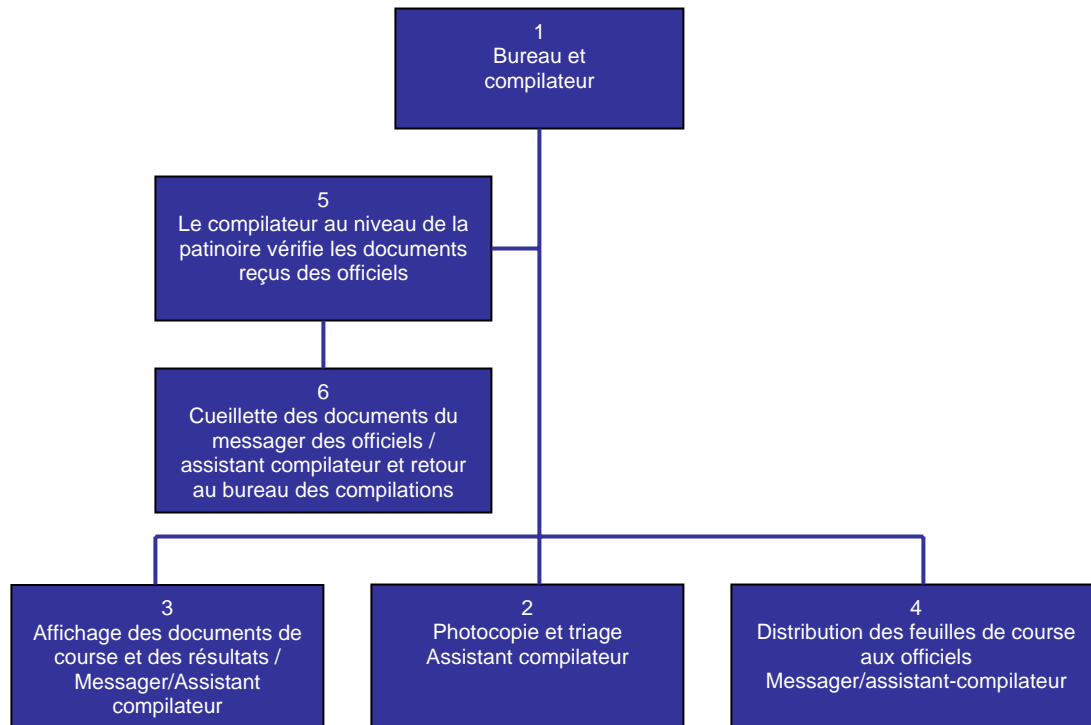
1
Bureau et compilateur

5
Le compilateur au niveau de la patinoire vérifie les documents reçus des officiels

6
Cueillette des documents du messager des officiels / assistant compilateur et retour au bureau des compilations

3
Affichage des documents de course et des résultats / Messager/Assistant compilateur

2
Photocopie et triage
Assistant compilateur

4
Distribution des feuilles de course aux officiels
Messager/assistant-compilateur